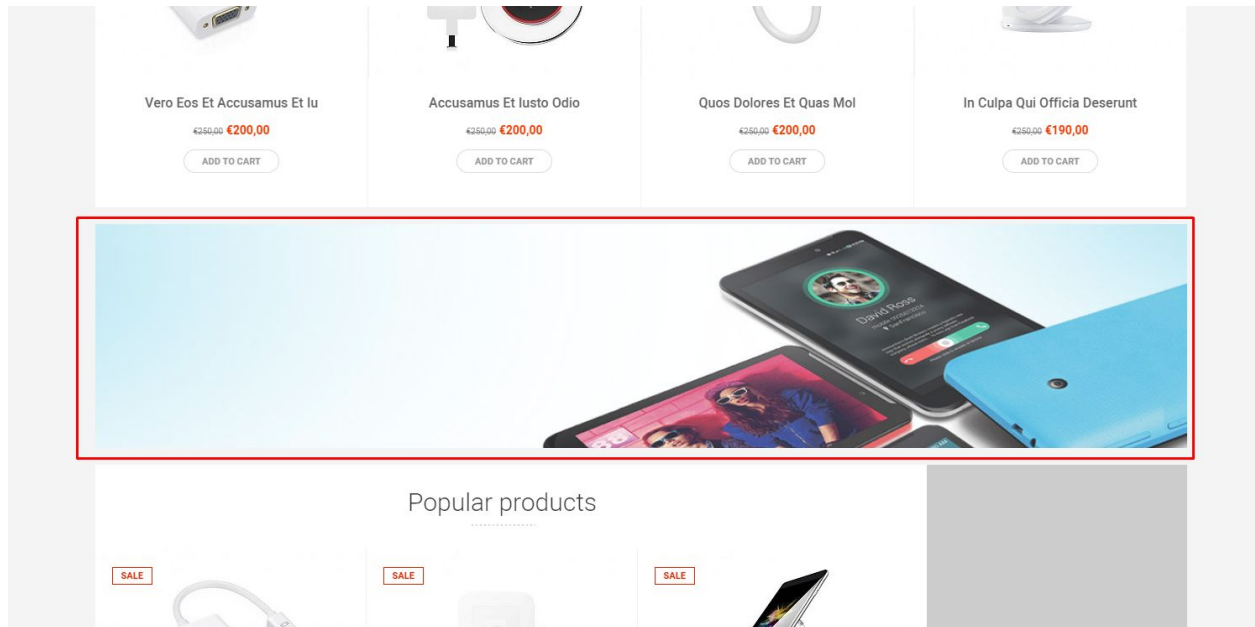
Vero Eos Et Accusamus Et Iu
€250,00 €200,00
ADD TO CART

Accusamus Et Iusto Odio
€250,00 €200,00
ADD TO CART

Quos Dolores Et Quas Mol
€250,00 €200,00
ADD TO CART

In Culpa Qui Officia Deserunt
€250,00 €190,00
ADD TO CART

David Ross

Popular products

SALE

SALE

SALE